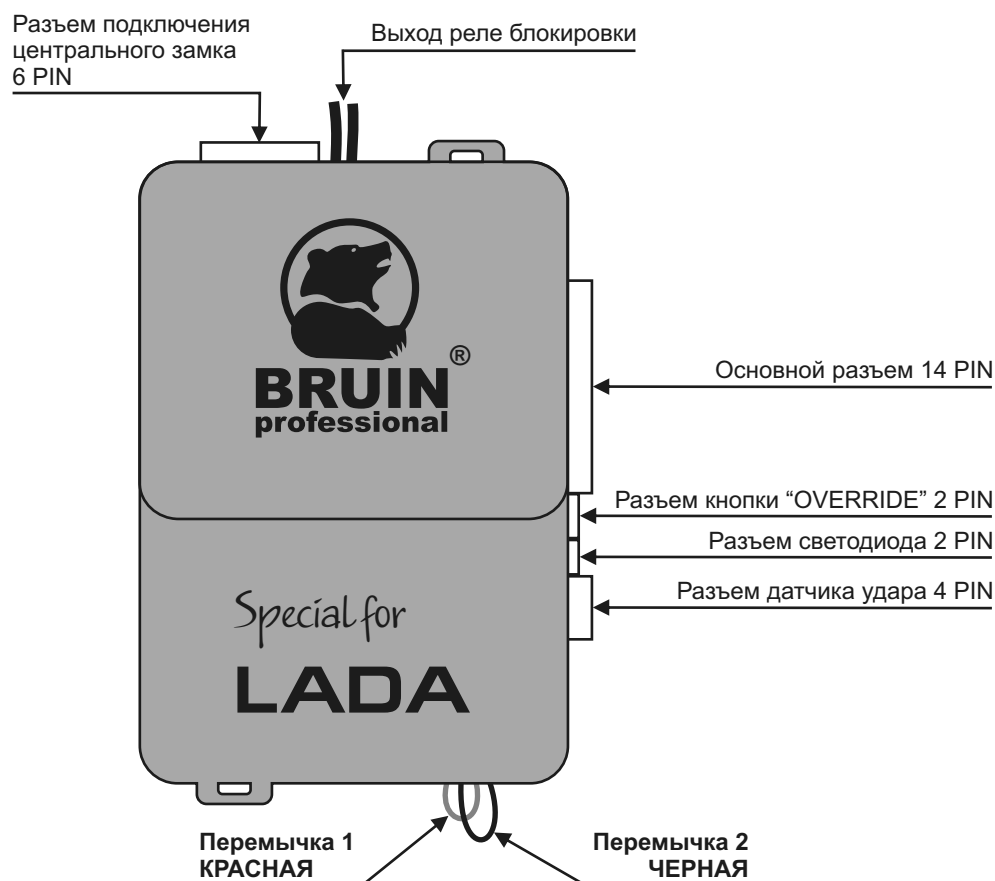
Разъем подключения центрального замка 6 PIN

Выход реле блокировки

BRUIN®
professional

Основной разъем 14 PIN

Разъем кнопки “OVERRIDE” 2 PIN

Разъем светодиода 2 PIN

Разъем датчика удара 4 PIN

Special for
LADA

Перемычка 1
КРАСНАЯ

Перемычка 2
ЧЕРНАЯ